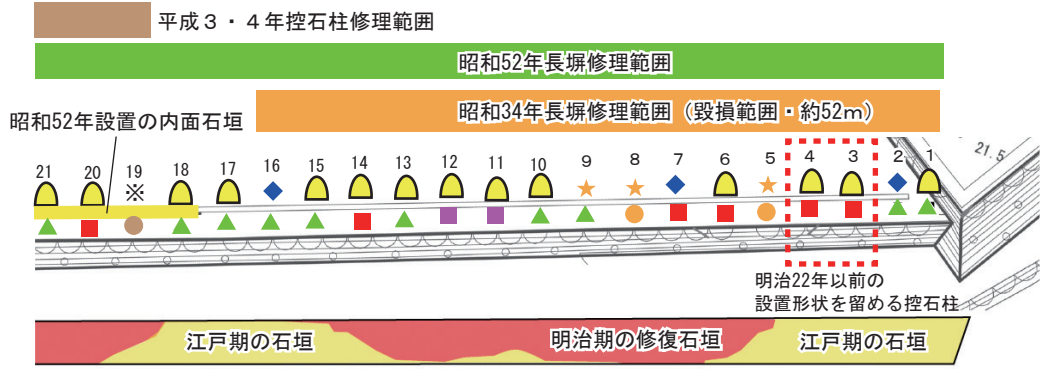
平成３・４年控石柱修理範囲

昭和52年長塀修理範囲

昭和34年長塀修理範囲（毀損範囲・約52m）

昭和52年設置の内面石垣

21 20 19 18 17 16 15 14 13 12 11 10 9 8 7 6 5 4 3 2 1

※

21.5

明治22年以前の設置形状を留める控石柱

江戸期の石垣

明治期の修復石垣

江戸期の石垣